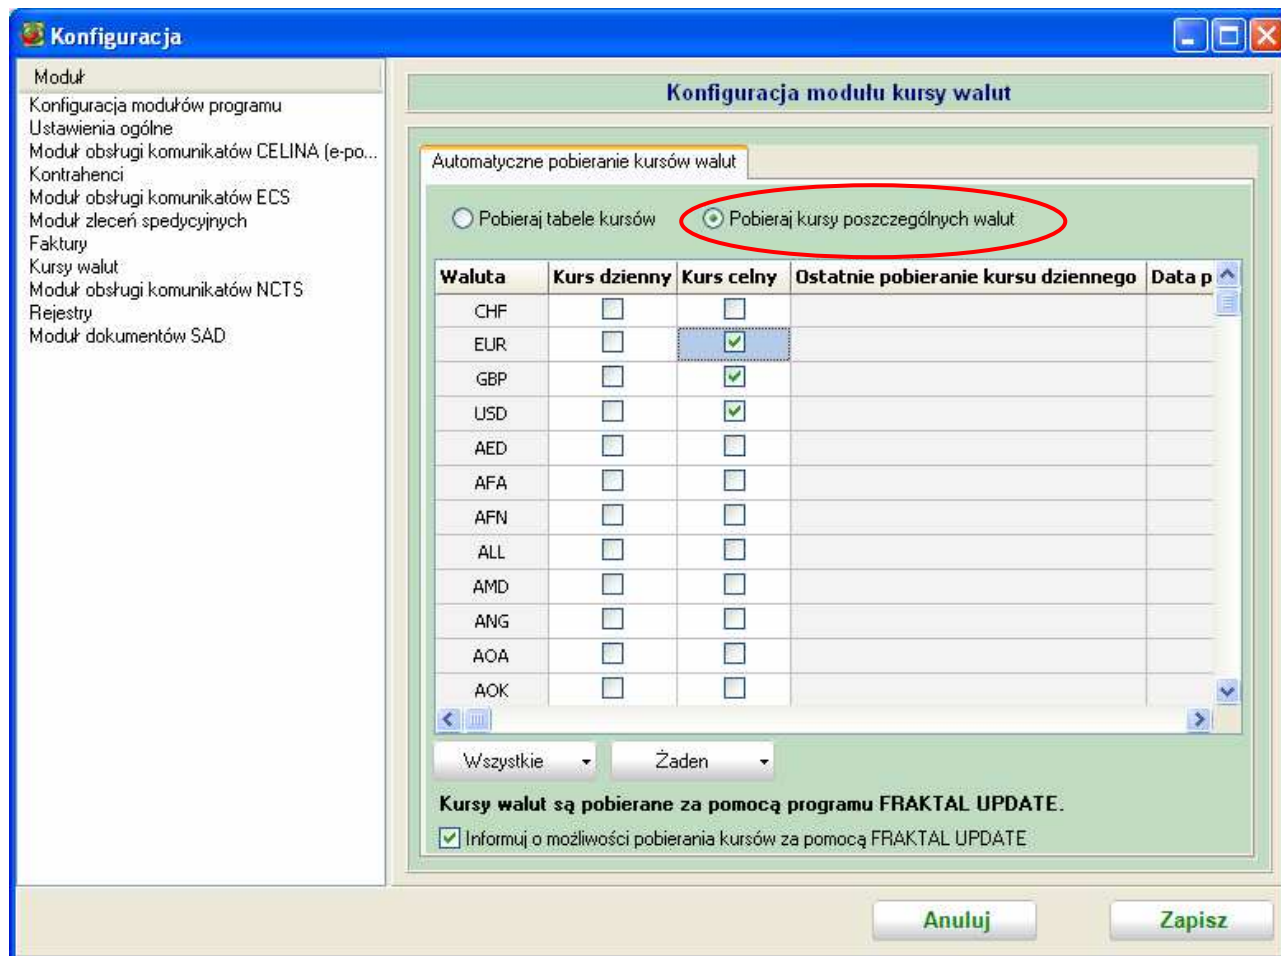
Konfiguracja

Moduł
Konfiguracja modułów programu
Ustawienia ogólne
Moduł obsługi komunikatów CELINA (e-po...
Kontrahenci
Moduł obsługi komunikatów ECS
Moduł zleceń spedycyjnych
Faktury
Kursy walut
Moduł obsługi komunikatów NCTS
Rejestry
Moduł dokumentów SAD

Konfiguracja modułu kursy walut

Automatyczne pobieranie kursów walut

Pobieraj tabele kursów
Pobieraj kursy poszczególnych walut

| Waluta | Kurs dzienny | Kurs celny | Ostatnie pobieranie kursu dziennego | Data p |
|---|---|---|---|---|
| CHF | ☐ | ☐ | | |
| EUR | ☐ | ☑ | | |
| GBP | ☐ | ☑ | | |
| USD | ☐ | ☑ | | |
| AED | ☐ | ☐ | | |
| AFA | ☐ | ☐ | | |
| AFN | ☐ | ☐ | | |
| ALL | ☐ | ☐ | | |
| AMD | ☐ | ☐ | | |
| ANG | ☐ | ☐ | | |
| AOA | ☐ | ☐ | | |
| AOK | ☐ | ☐ | | |

Wszystkie
Żaden

Kursy walut są pobierane za pomocą programu FRAKTAL UPDATE.
Informuj o możliwości pobierania kursów za pomocą FRAKTAL UPDATE

Anuluj
Zapisz